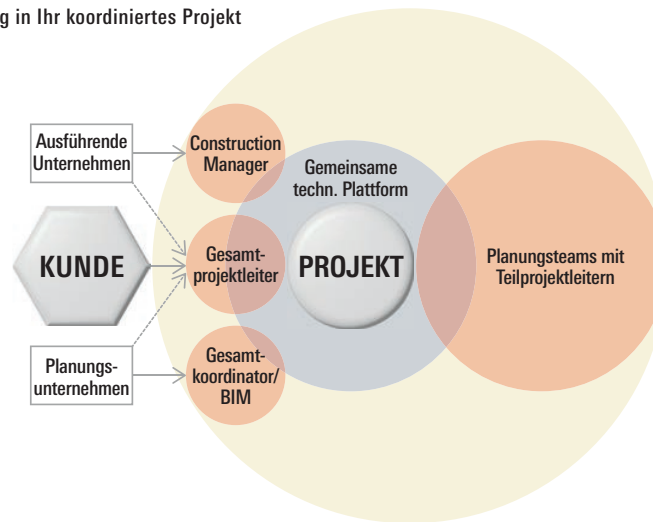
g in Ihr koordiniertes Projekt

Ausführende Unternehmen

Construction Manager

Gemeinsame techn. Plattform

KUNDE

Gesamtprojektleiter

PROJEKT

Planungsteams mit Teilprojektleitern

Planungsunternehmen

Gesamtkoordinator/ BIM